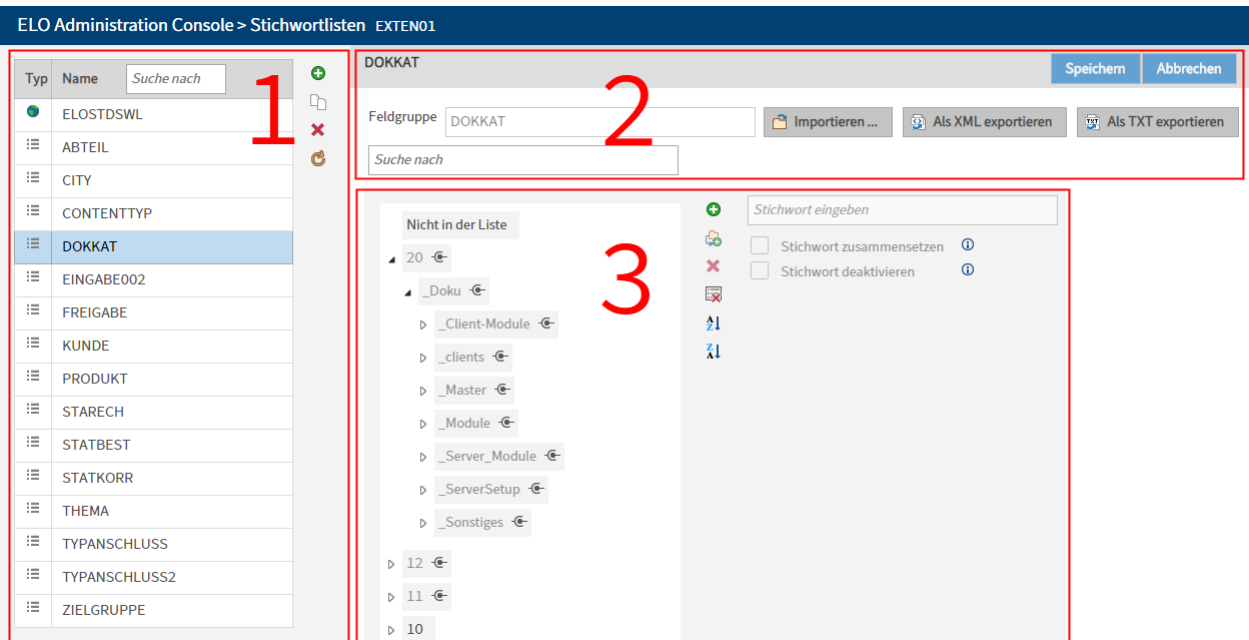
ELO Administration Console > Stichwortlisten EXTEN01

| Typ | Name | Suche nach |
|---|---|---|
| | ELOSTDSWL | |
| | ABTEIL | |
| | CITY | |
| | CONTENTTYP | |
| | DOKKAT | |
| | EINGABE002 | |
| | FREIGABE | |
| | KUNDE | |
| | PRODUKT | |
| | STARECH | |
| | STATBEST | |
| | STATKORR | |
| | THEMA | |
| | TYPANSCHLUSS | |
| | TYPANSCHLUSS2 | |
| | ZIELGRUPPE | |

1

DOKKAT

Speichern Abbrechen

2

Feldgruppe DOKKAT

Importieren ... Als XML exportieren Als TXT exportieren

Suche nach

3

Nicht in der Liste
20
_Doku
_Client-Module
_clients
_Master
_Module
_Server_Module
_ServerSetup
_Sonstiges
12
11
10

Stichwort eingeben

Stichwort zusammensetzen

Stichwort deaktivieren